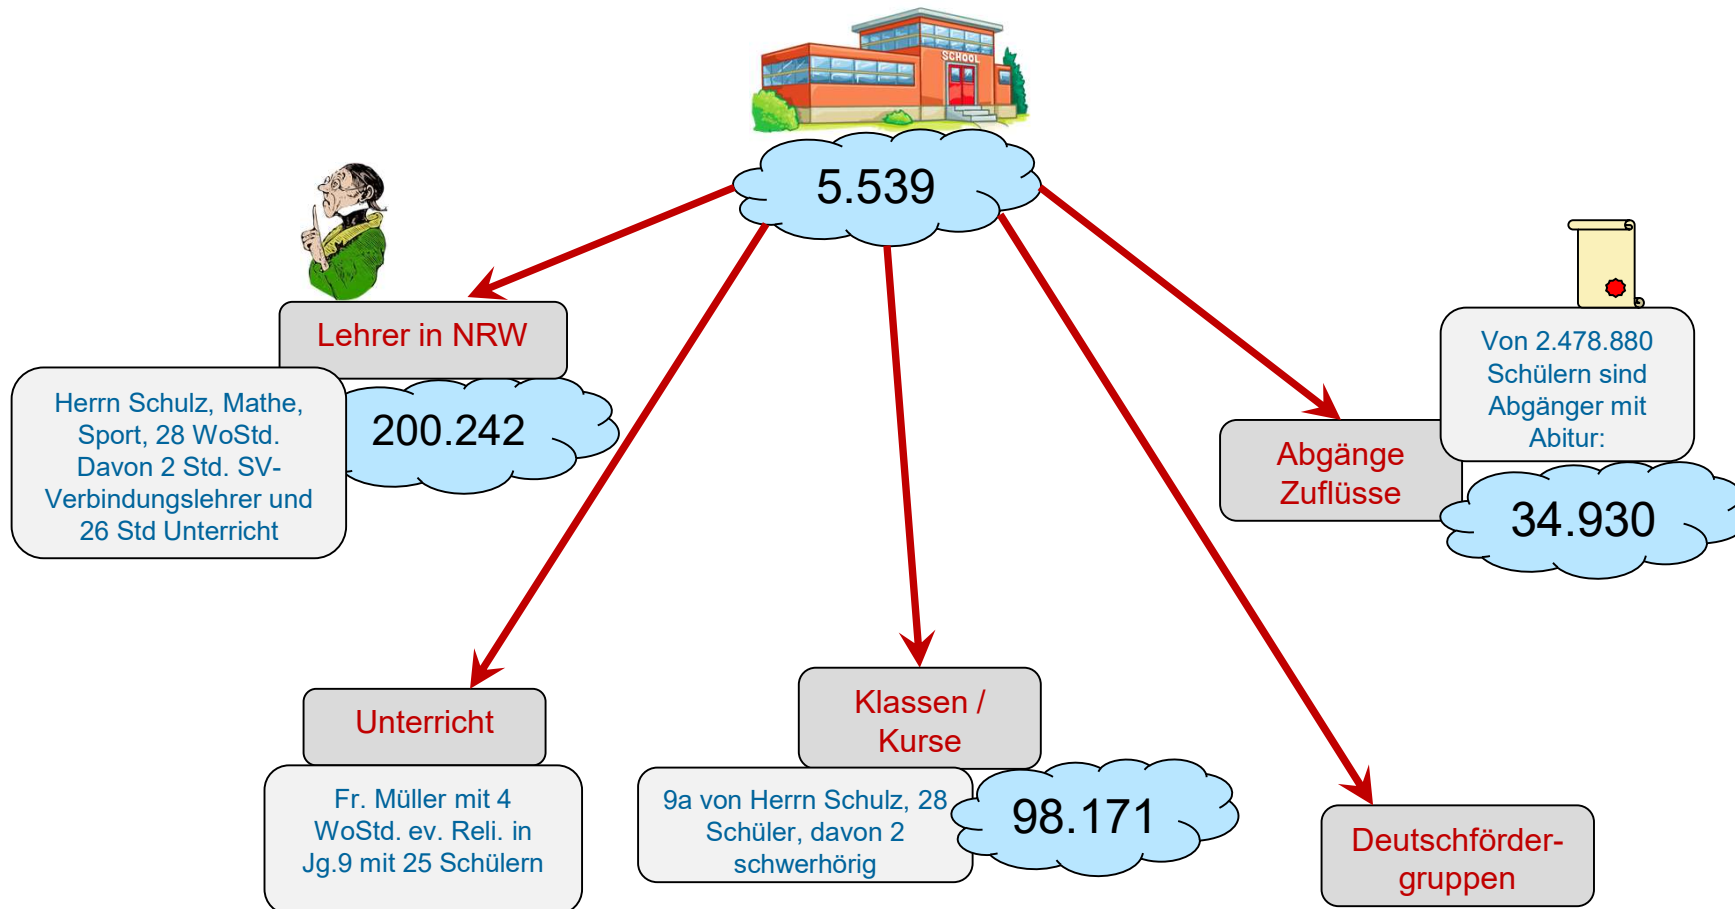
SCHOOL

5.539

Lehrer in NRW

200.242

Herrn Schulz, Mathe, Sport, 28 WoStd. Davon 2 Std. SV-Verbindungslehrer und 26 Std Unterricht

Von 2.478.880 Schülern sind Abgänger mit Abitur:

Abgänge Zuflüsse

34.930

Unterricht

Fr. Müller mit 4 WoStd. ev. Reli. in Jg.9 mit 25 Schülern

Klassen / Kurse

9a von Herrn Schulz, 28 Schüler, davon 2 schwerhörig

98.171

Deutschförder-gruppen